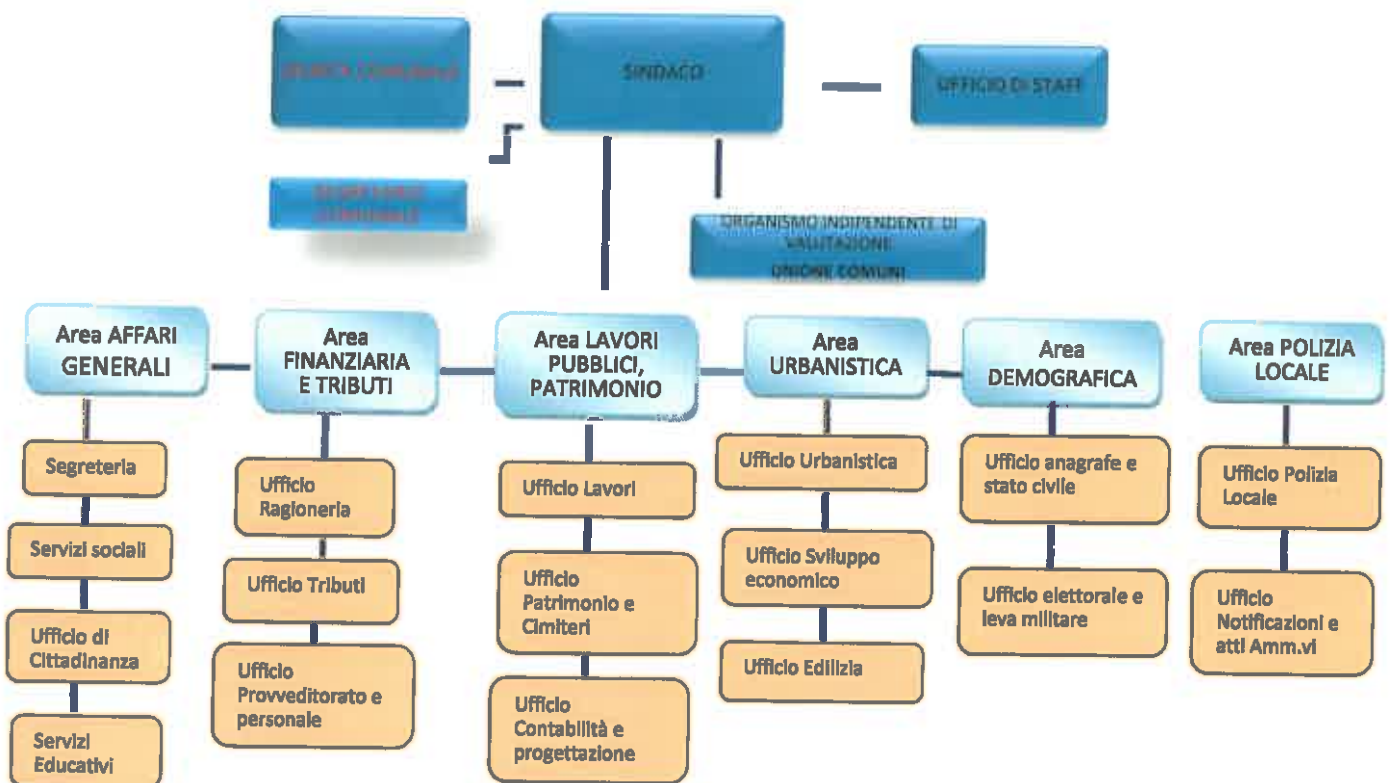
GIUNTA COMUNALE

SINDACO

UFFICIO DI STAFF

SEGRETARIO COMUNALE

ORGANISMO INDIPENDENTE DI VALUTAZIONE
UNIONE COMUNI

Area AFFARI GENERALI

Segreteria

Servizi sociali

Ufficio di Cittadinanza

Servizi Educativi

Area FINANZIARIA E TRIBUTI

Ufficio Ragioneria

Ufficio Tributi

Ufficio Provveditorato e personale

Area LAVORI PUBBLICI, PATRIMONIO

Ufficio Lavori

Ufficio Patrimonio e Cimiteri

Ufficio Contabilità e progettazione

Area URBANISTICA

Ufficio Urbanistica

Ufficio Sviluppo economico

Ufficio Edilizia

Area DEMOGRAFICA

Ufficio anagrafe e stato civile

Ufficio elettorale e leva militare

Area POLIZIA LOCALE

Ufficio Polizia Locale

Ufficio Notificazioni e atti Amm.vi